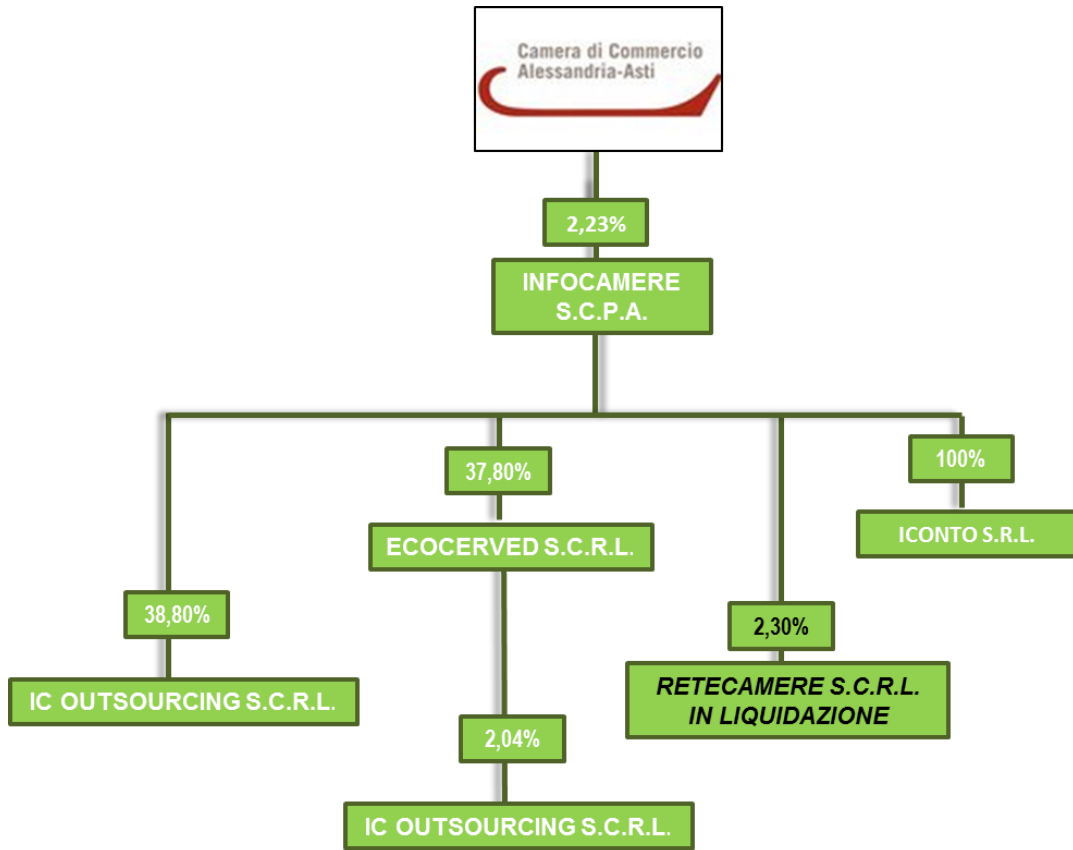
Camera di Commercio
Alessandria-Asti

2,23%

INFOCAMERE
S.C.P.A.

38,80%

IC OUTSOURCING S.C.R.L.

37,80%

ECOCERVED S.C.R.L.

2,04%

IC OUTSOURCING S.C.R.L.

2,30%

RETECAMERE S.C.R.L.
IN LIQUIDAZIONE

100%

ICONTO S.R.L.